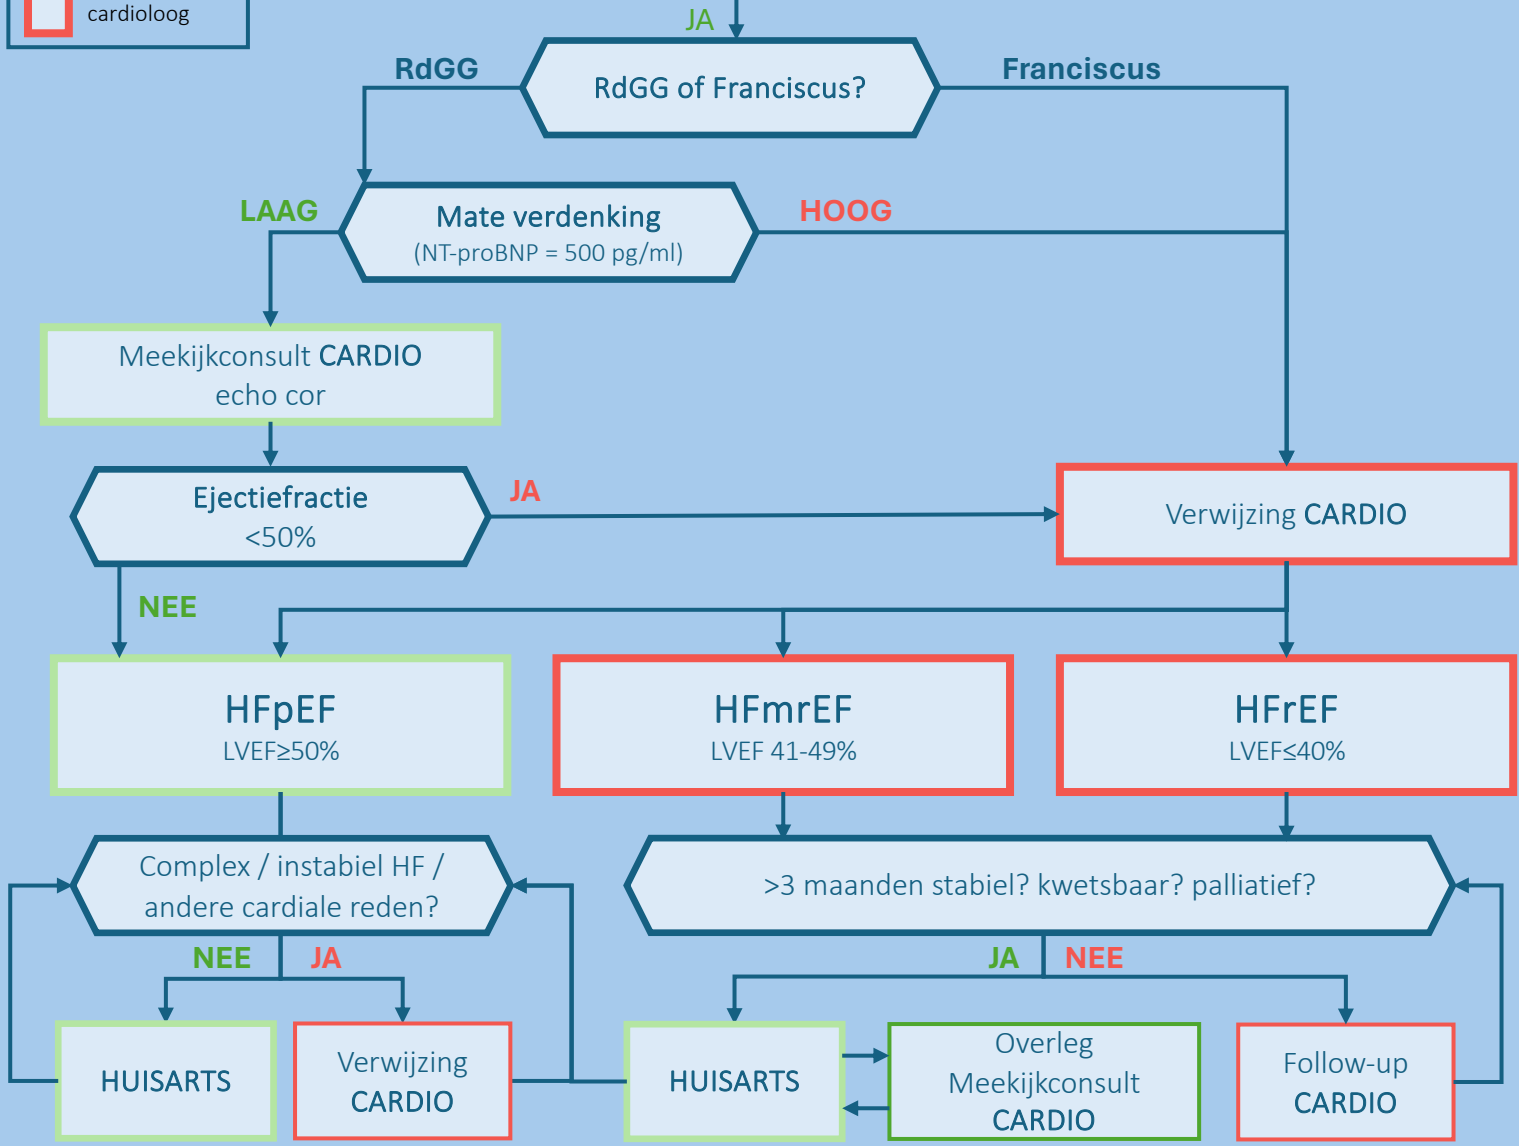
cardioloog

JA

RdGG

RdGG of Franciscus?

Franciscus

LAAG

Mate verdenking
(NT-proBNP = 500 pg/ml)

HOOG

Meekijkconsult CARDIO
echo cor

Ejectiefractie
<50%

JA

Verwijzing CARDIO

NEE

HFpEF
LVEF≥50%

HFmrEF
LVEF 41-49%

HFrEF
LVEF≤40%

Complex / instabiel HF / andere cardiale reden?

>3 maanden stabiel? kwetsbaar? palliatief?

NEE

JA

JA

NEE

HUISARTS

Verwijzing CARDIO

HUISARTS

Overleg Meekijkconsult CARDIO

Follow-up CARDIO